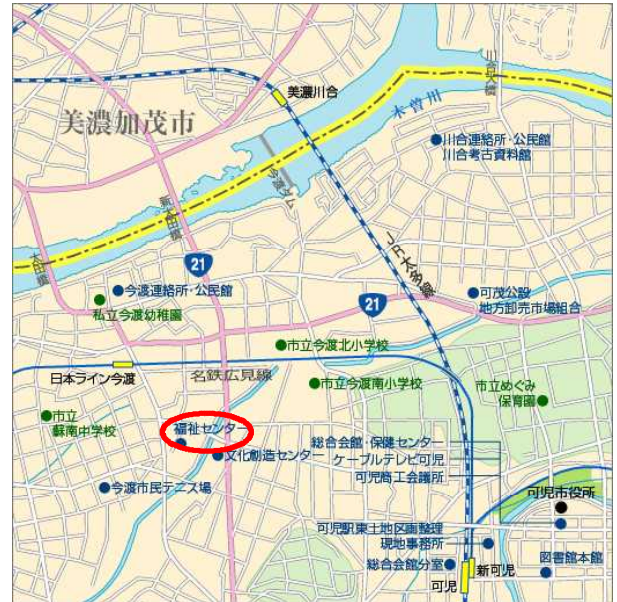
美濃加茂市
美濃川合
木曽川
三島
今渡ダム
川合連絡所・公民館
川合考古資料館
JR太多線
21
21
今渡連絡所・公民館
私立今渡幼稚園
可茂公設
地方卸売市場組合
市立今渡北小学校
日本ライン今渡
名鉄広見線
市立今渡南小学校
市立めぐみ
保育園
市立
蘇南中学校
福祉センター
文化創造センター
総合会館・保健センター
ケーブルテレビ可児
可児商工会議所
今渡市民テニス場
可児市役所
可児駅東土地区画整理
現地事務所
総合会館分室
図書館本館
可児
新可児